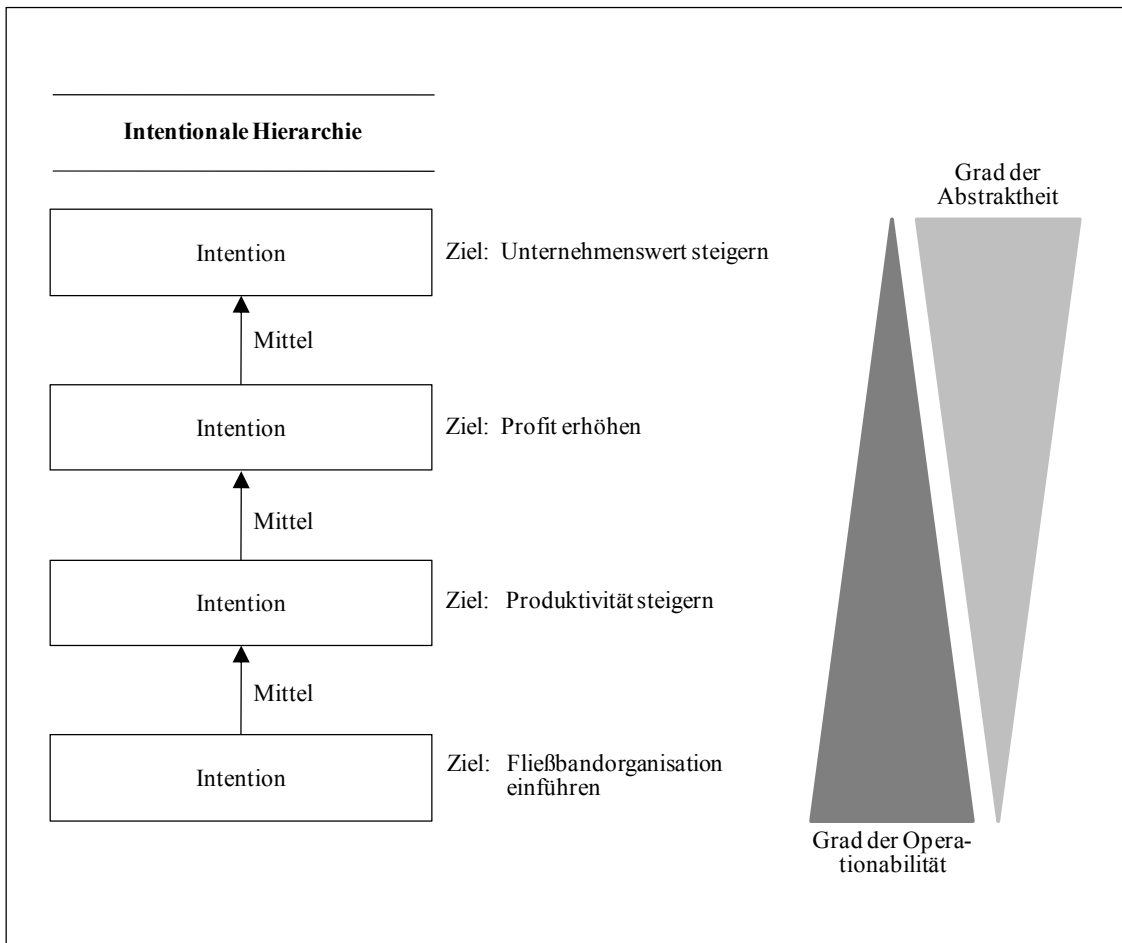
Intentionale Hierarchie

Intention

Ziel: Unternehmenswert steigern

Mittel

Intention

Ziel: Profit erhöhen

Mittel

Intention

Ziel: Produktivität steigern

Mittel

Intention

Ziel: Fließbandorganisation einführen

Grad der Abstraktheit

Grad der Operationabilität